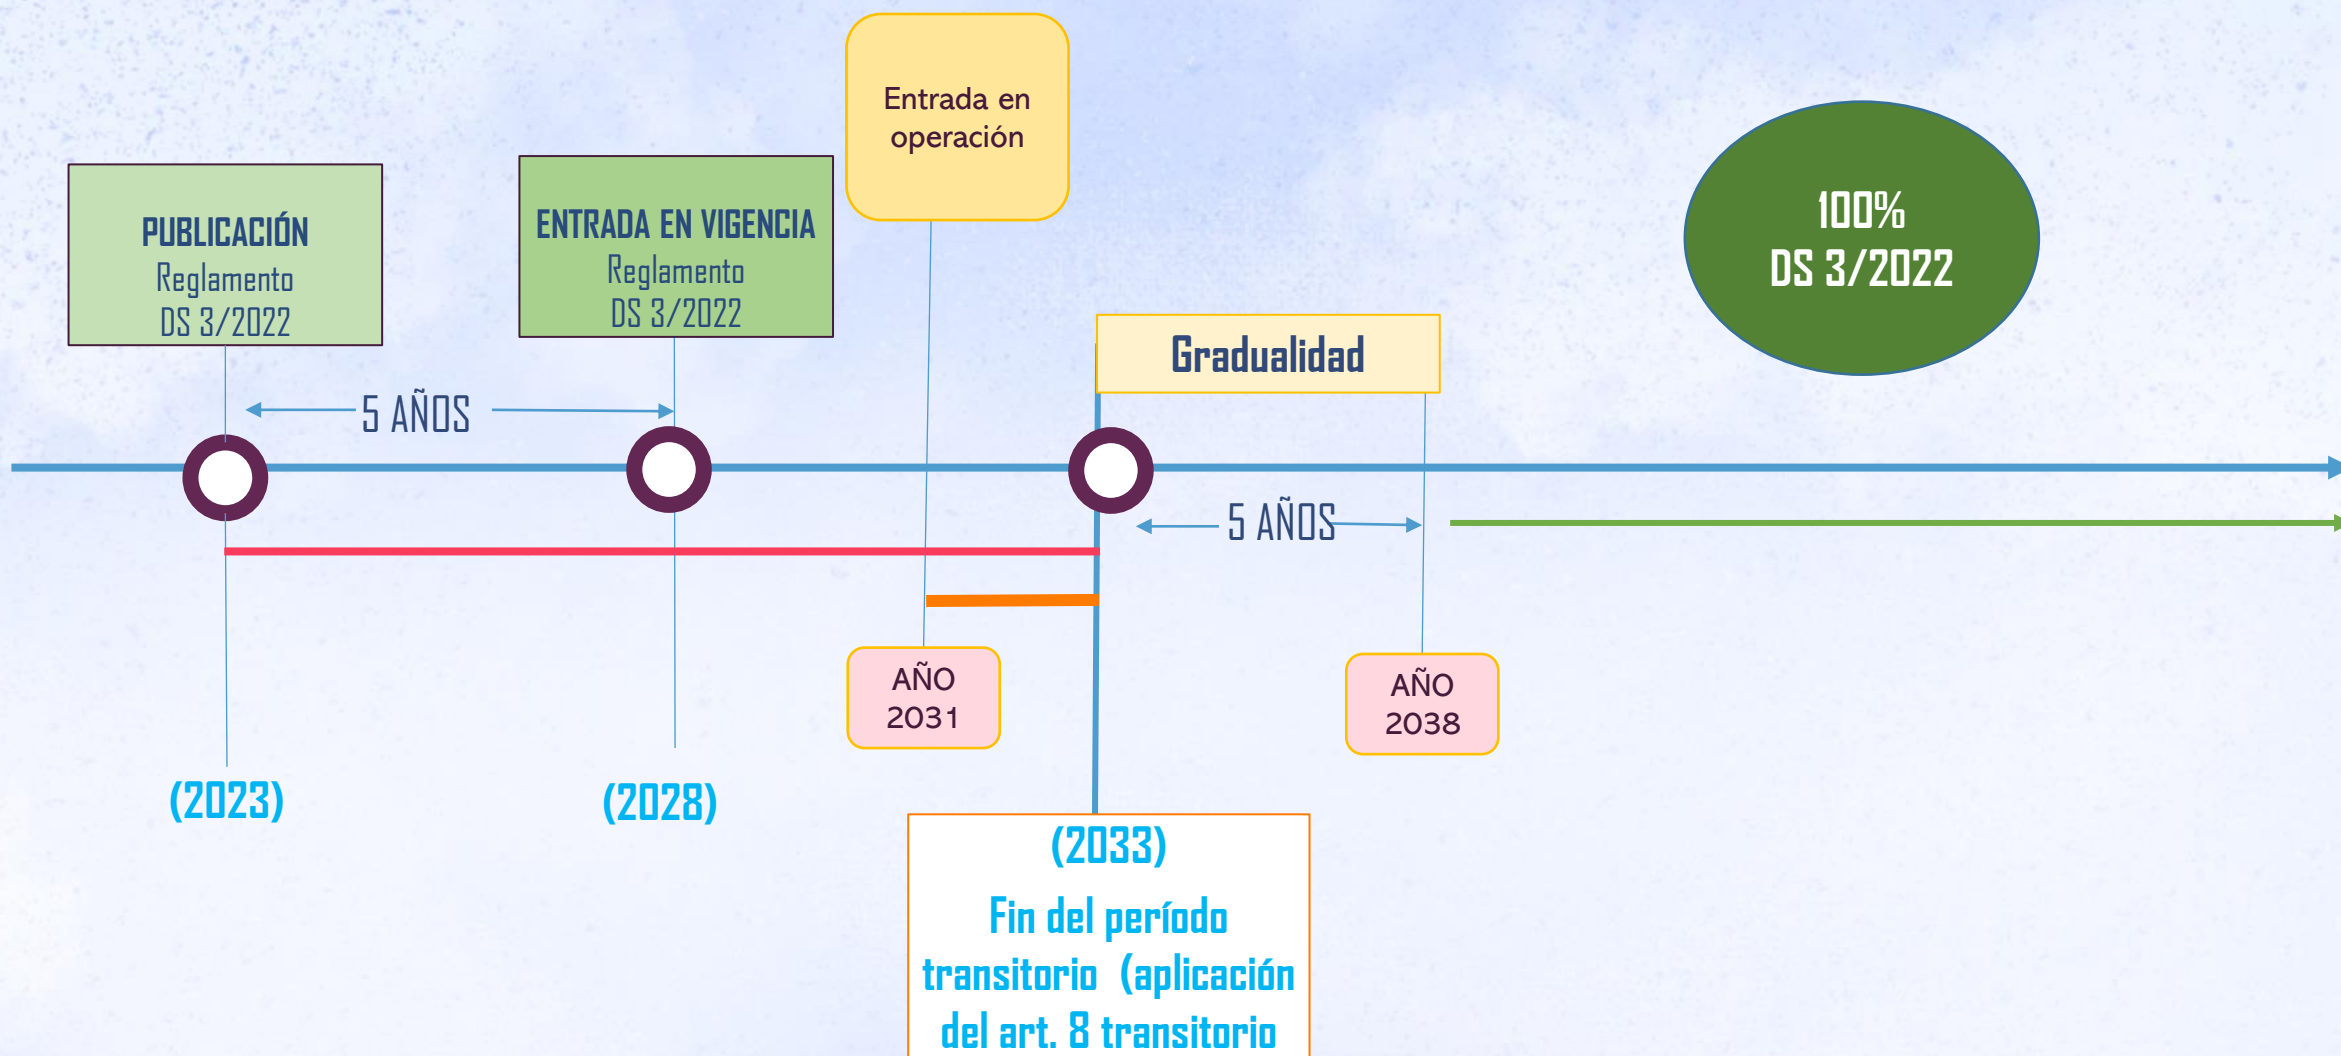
Entrada en operación

PUBLICACIÓN
Reglamento
DS 3/2022

ENTRADA EN VIGENCIA
Reglamento
DS 3/2022

100%
DS 3/2022

Gradualidad

5 AÑOS

5 AÑOS

AÑO 2031

AÑO 2038

(2023)

(2028)

(2033)
Fin del período transitorio (aplicación del art. 8 transitorio